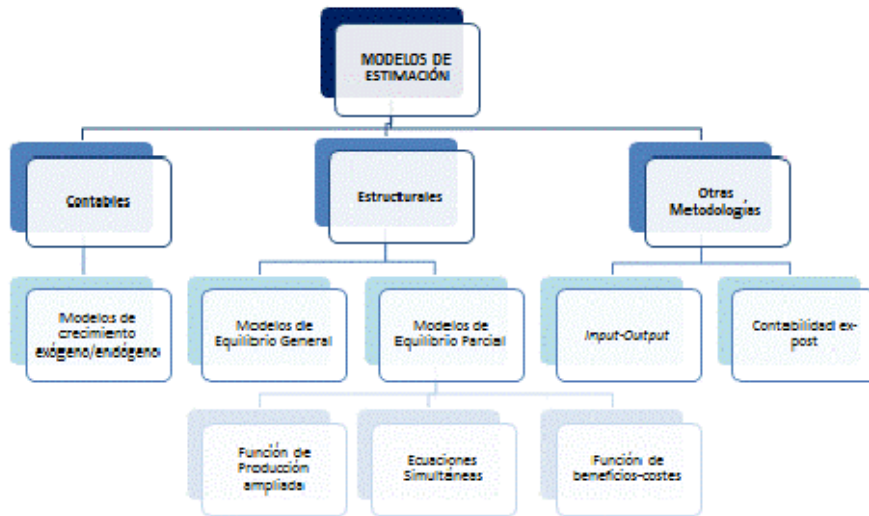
MODELOS DE ESTIMACIÓN

Contables

Estructurales

Otras Metodologías

Modelos de crecimiento exógeno/endógeno

Modelos de Equilibrio General

Modelos de Equilibrio Parcial

Input-Output

Contabilidad ex-post

Función de Producción ampliada

Ecuaciones Simultáneas

Función de beneficios-costes